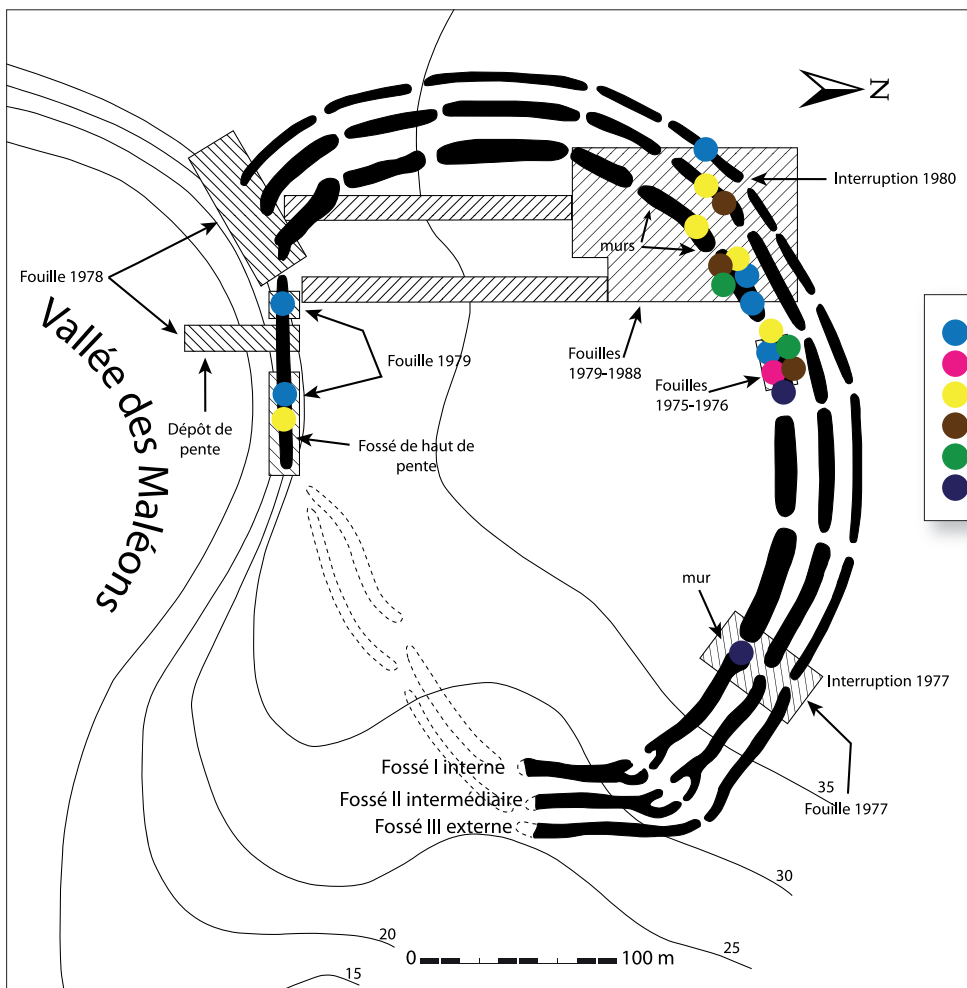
N

Interruption 1980

murs

Fouille 1978

Vallée des Maléons

Fouille 1979

Fouilles 1979-1988

Fouilles 1975-1976

Dépôt de pente

Fossé de haut de pente

mur

Interruption 1977

Fossé I interne

Fossé II intermédiaire

Fossé III externe

35

Fouille 1977

30

20

25

15

0

100 m